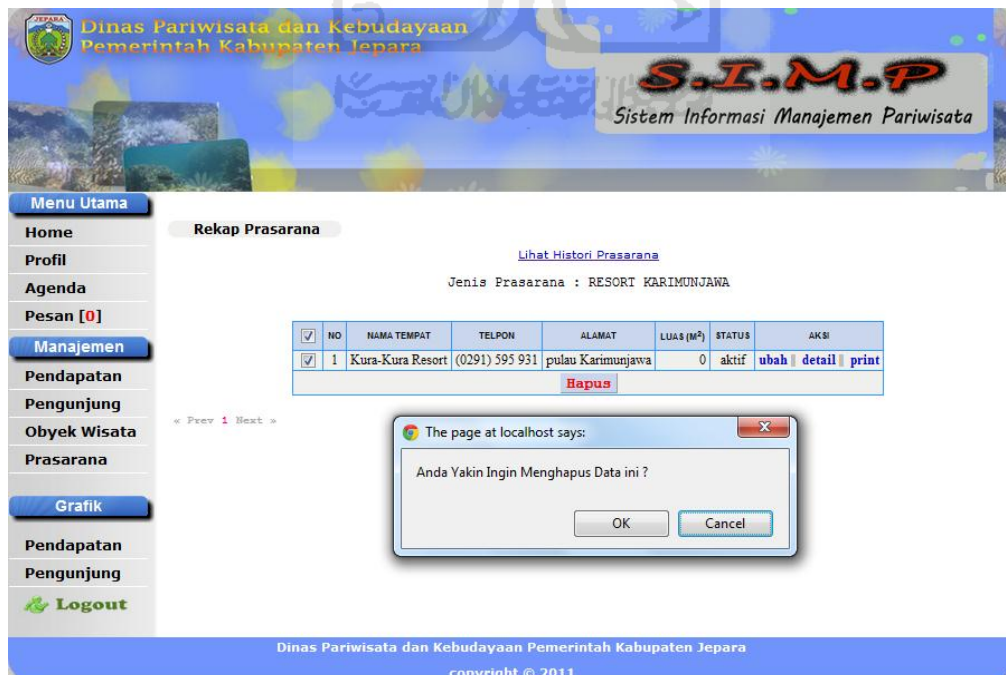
JEPARA

Dinas Pariwisata dan Kebudayaan
Pemerintah Kabupaten Jepara

S.I.M.P
Sistem Informasi Manajemen Pariwisata

Menu Utama
Home
Profil
Agenda
Pesan [0]
Manajemen
Pendapatan
Pengunjung
Obyek Wisata
Prasarana
Grafik
Pendapatan
Pengunjung
Logout

Rekap Prasarana

Lihat Histori Prasarana

Jenis Prasarana : RESORT KARIMUNJAWA

| | NO | NAMA TEMPAT | TELPON | ALAMAT | LUAS (M²) | STATUS | AKSI |
|---|---|---|---|---|---|---|---|
| ☑ | 1 | Kura-Kura Resort | (0291) 595 931 | pulau Karimunjawa | 0 | aktif | ubah detail print |

Hapus

« Prev 1 Next »

The page at localhost says:

Anda Yakin Ingin Menghapus Data ini ?

OK Cancel

Dinas Pariwisata dan Kebudayaan Pemerintah Kabupaten Jepara
copyright © 2011